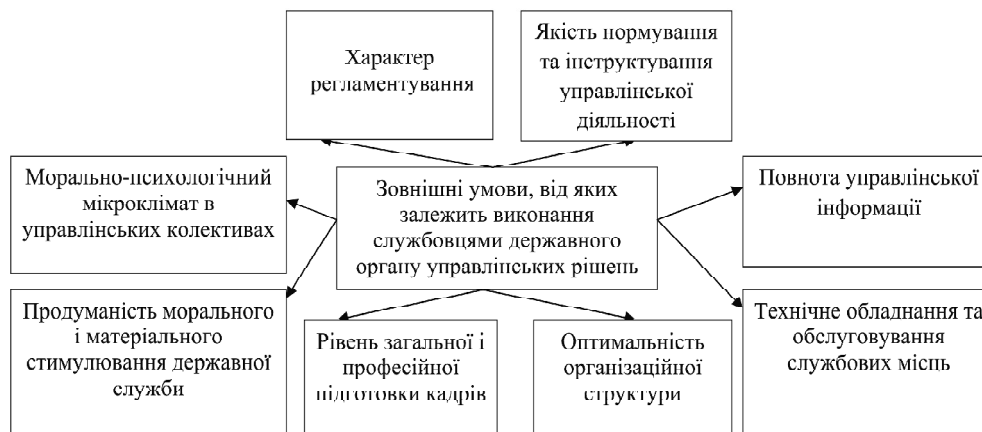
Характер регламентування

Якість нормування та інструктування управлінської діяльності

Морально-психологічний мікроклімат в управлінських колективах

Зовнішні умови, від яких залежить виконання службовцями державного органу управлінських рішень

Повнота управлінської інформації

Продуманість морального і матеріального стимулювання державної служби

Рівень загальної і професійної підготовки кадрів

Оптимальність організаційної структури

Технічне обладнання та обслуговування службових місць